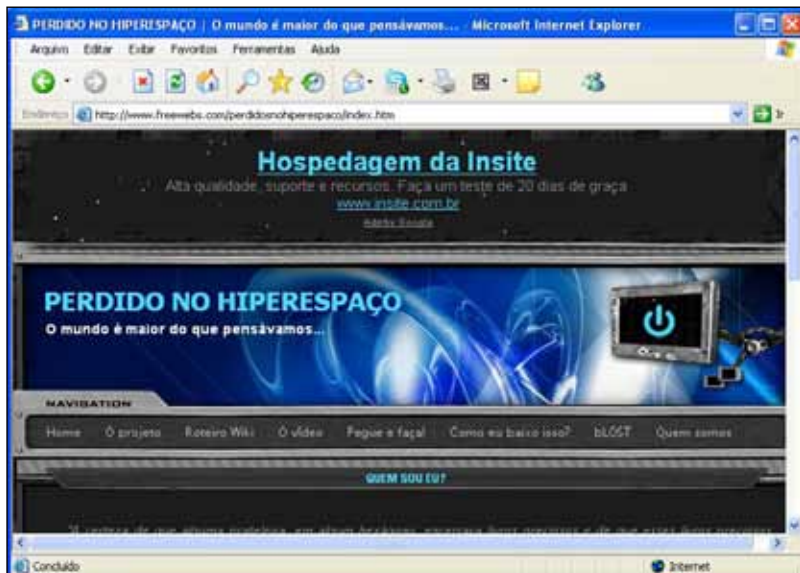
PERDIDO NO HIPERESPAÇO | O mundo é maior do que pensávamos... - Microsoft Internet Explorer

Arquivo Editar Exibir Favoritos Ferramentas Ajuda

Endereço http://www.freewebs.com/perdidosnohiperespaco/index.htm

Hospedagem da Insite

Alta qualidade, suporte e recursos. Faça um teste de 20 dias de graça

www.insite.com.br

Anúncios Google

PERDIDO NO HIPERESPAÇO

O mundo é maior do que pensávamos...

NAVIGATION

Home O projeto Roteiro Wiki O vídeo Pegue e faça! Como eu baixo isso? bLOST Quem somos

QUEM SOU EU?

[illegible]

Concluído

Internet